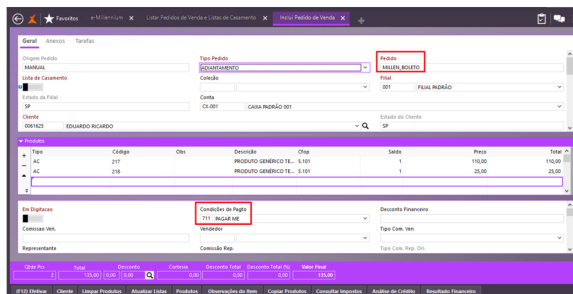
Favoritos e-Millennium ✕ Listar Pedidos de Venda e Listas de Casamento ✕ Incluir Pedido de Venda ✕

Geral Anexos Tarefas

Origem Pedido
MANUAL

Tipo Pedido
ADIANTAMENTO

Pedido
MILLEN_BOLETO

Lista de Casamento

Coleção

Filial
001 FILIAL PADRÃO

Estado da Filial
SP

Conta
CX-001 CAIXA PADRÃO 001

Cliente
0061625 EDUARDO RICARDO

Estado do Cliente
SP

Produtos

| Tipo | Código | Obs | Descrição | Cfop | Saldo | Preço | Total |
|---|---|---|---|---|---|---|---|
| AC | 217 | | PRODUTO GENÉRICO TE... | 5.101 | 1 | 110,00 | 110,00 |
| AC | 218 | | PRODUTO GENÉRICO TE... | 5.101 | 1 | 25,00 | 25,00 |

Em Digitacao

Condições de Pagto
711 PAGAR.ME

Desconto Financeiro

Comissao Ven.

Vendedor

Tipo Com. Ven

Representante

Comissão Rep.

Tipo Com. Rep. Ori.

Qtde Pcs 2
Total 135,00
Desconto 0,00 0,00
Cortesia 0,00
Desconto Total 0,00
Desconto Total (%) 0,00
Valor Final 135,00

(F12) Efetivar Cliente Limpar Produtos Atualizar Listas Produtos Observações do Item Copiar Produtos Consultar Impostos Análise de Crédito Resultado Financeiro